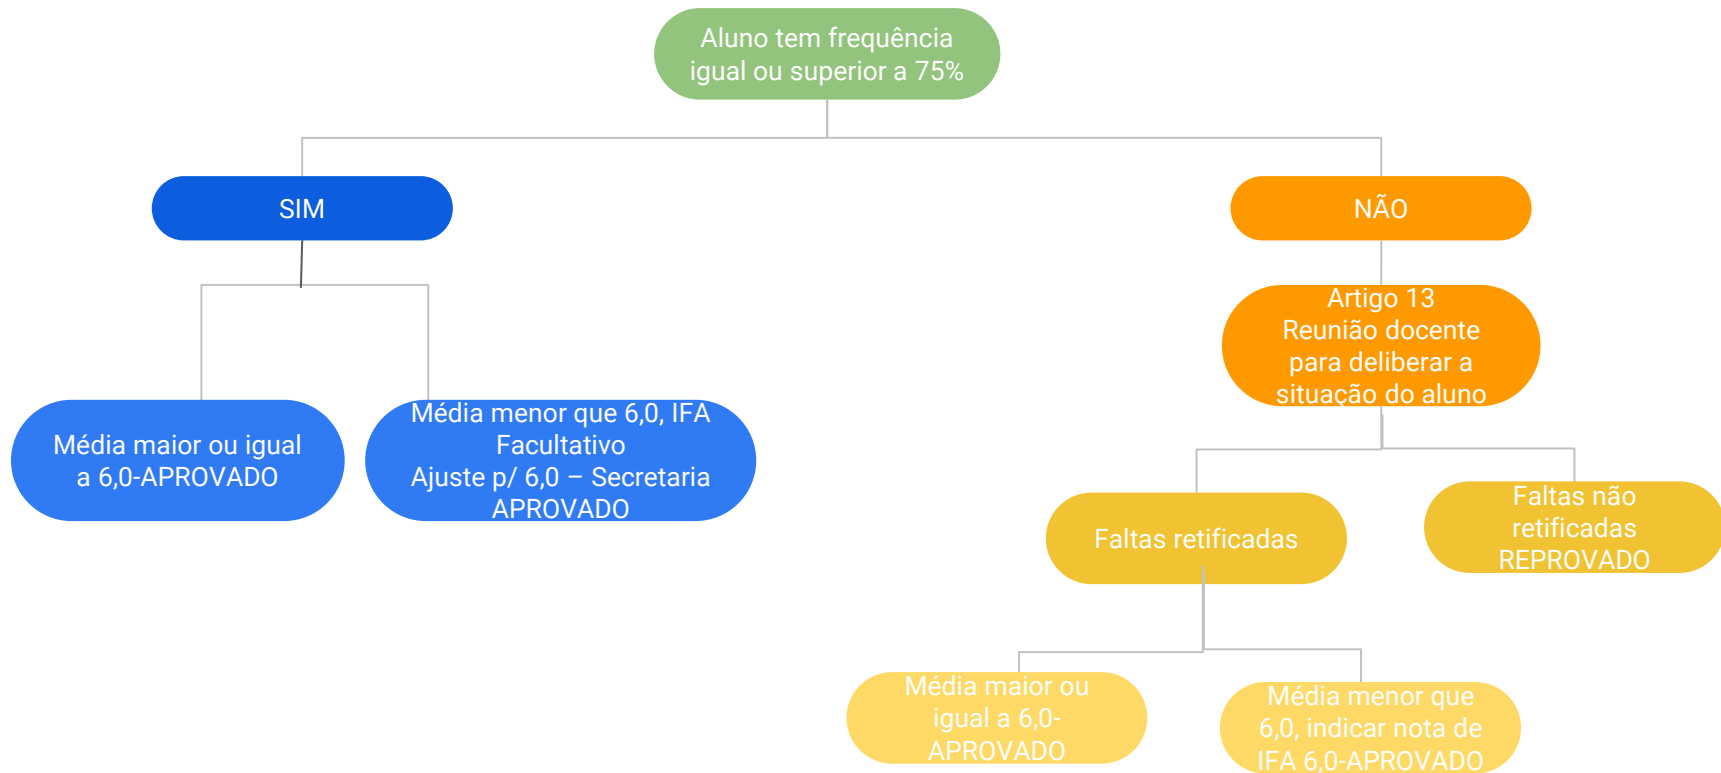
Aluno tem frequência igual ou superior a 75%

SIM

NÃO

Média maior ou igual a 6,0-APROVADO

Média menor que 6,0, IFA Facultativo
Ajuste p/ 6,0 – Secretaria
APROVADO

Artigo 13
Reunião docente para deliberar a situação do aluno

Faltas retificadas

Faltas não retificadas
REPROVADO

Média maior ou igual a 6,0-APROVADO

Média menor que 6,0, indicar nota de IFA 6,0-APROVADO